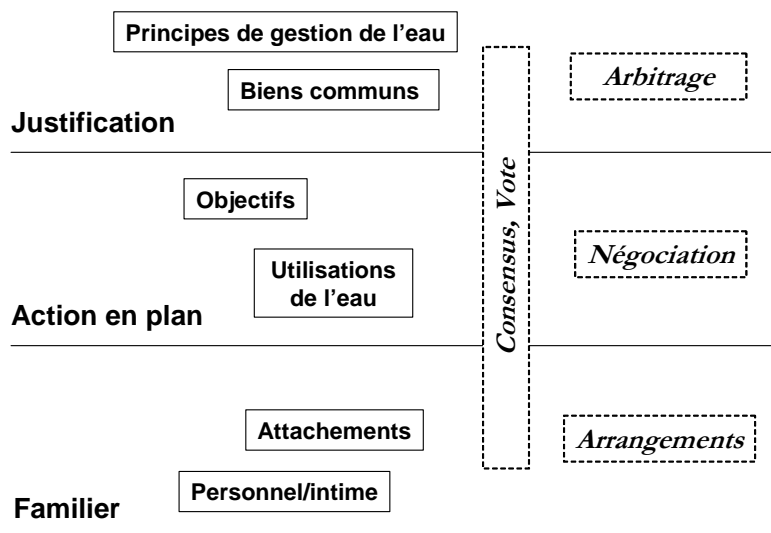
Principes de gestion de l'eau

Biens communs

Justification

Arbitrage

Objectifs

Utilisations de l'eau

Action en plan

Négociation

Consensus, Vote

Attachements

Personnel/intime

Familier

Arrangements